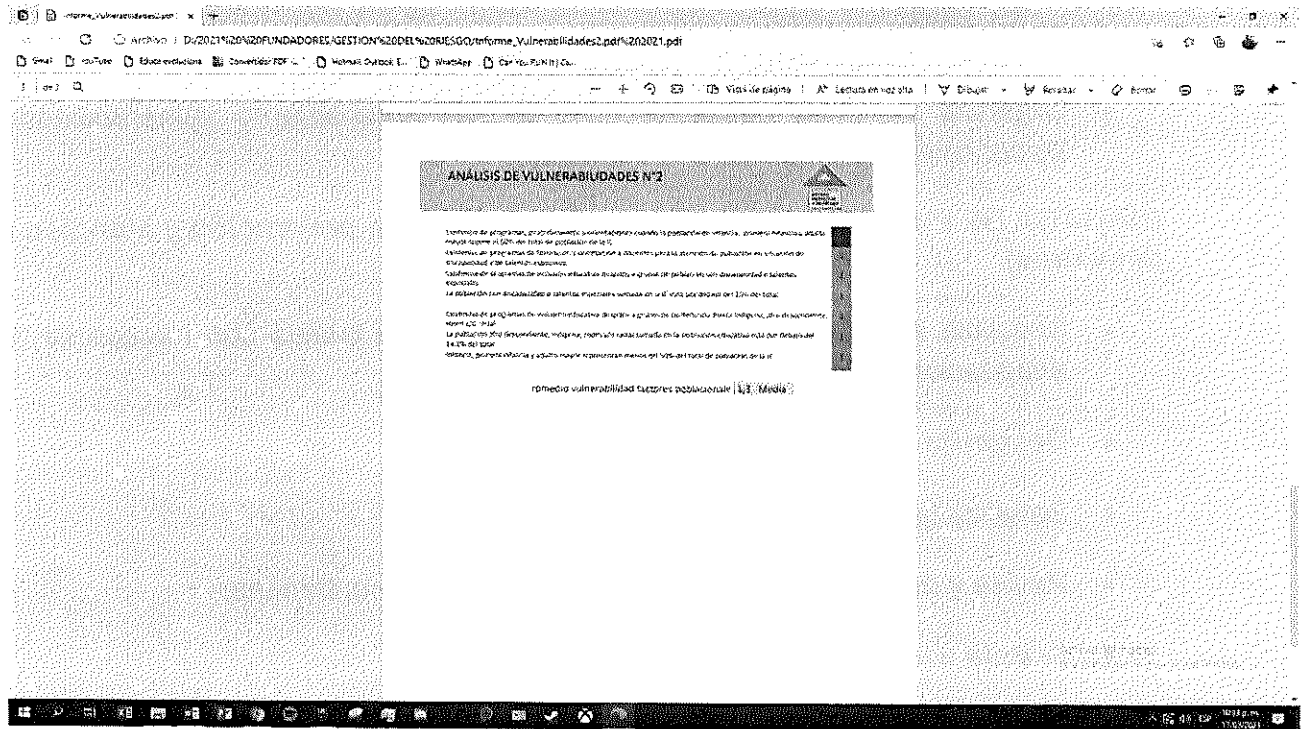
informe_Vulnerabilidades2.pdf ×

Archivo | D:/2021%20%20FUNDADORES/GESTION%20DEL%20RIESGO/Informe_Vulnerabilidades2.pdf%202021.pdf

Gmail YouTube Educa evolución Convertidor PDF Hotmail Outlook WhatsApp

1 de 3

Vista de página | Lectura en voz alta | Dibujar | Resaltar | Borrar

ANÁLISIS DE VULNERABILIDADES N°2

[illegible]

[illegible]

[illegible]

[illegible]

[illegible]

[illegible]

romedio vulnerabilidad factores poblacionale 1,3 Media